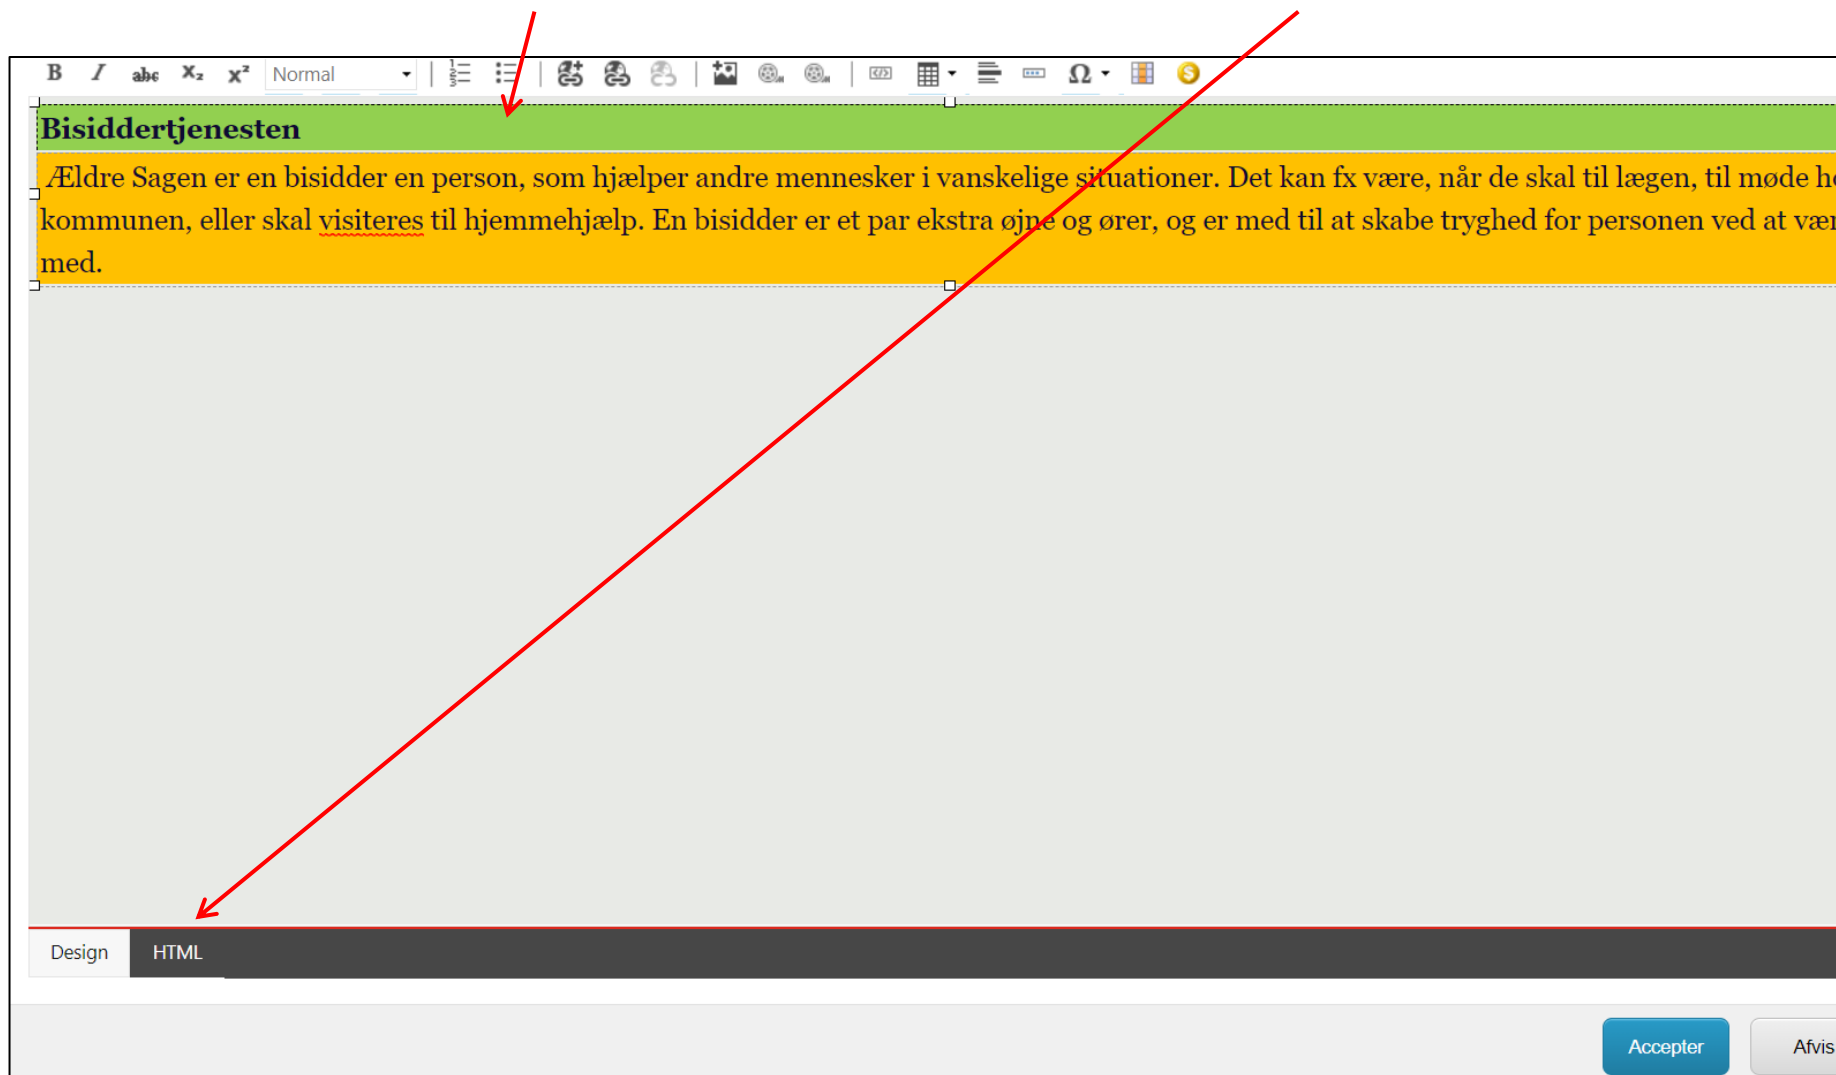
B I abc X₂ X² Normal Ω

Bisiddertjenesten

Ældre Sagen er en bisidder en person, som hjælper andre mennesker i vanskelige situationer. Det kan fx være, når de skal til lægen, til møde h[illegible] kommunen, eller skal visiteres til hjemmehjælp. En bisidder er et par ekstra øjne og ører, og er med til at skabe tryghed for personen ved at væ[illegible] med.

Design HTML

Accepter Afvis